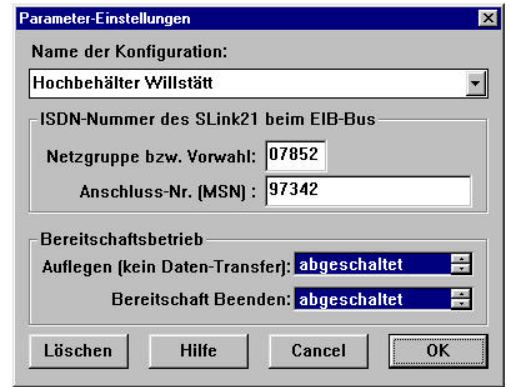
Parameter-Einstellungen

Name der Konfiguration:

Hochbehälter Willstätt

ISDN-Nummer des SLink21 beim EIB-Bus

Netzgruppe bzw. Vorwahl: 07852

Anschluss-Nr. (MSN) : 97342

Bereitschaftsbetrieb

Auflegen (kein Daten-Transfer): abgeschaltet

Bereitschaft Beenden: abgeschaltet

Löschen Hilfe Cancel OK